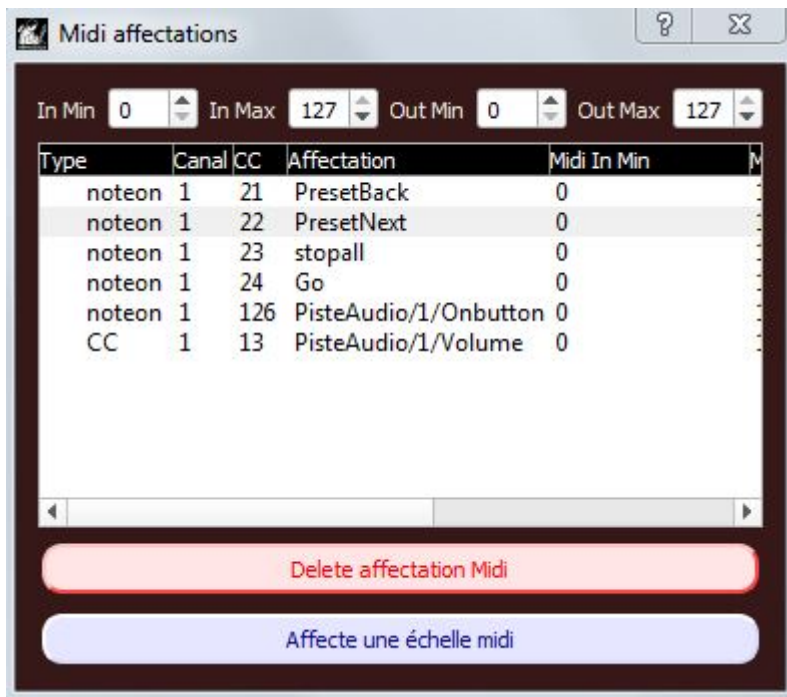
Midi affectations

In Min 0 In Max 127 Out Min 0 Out Max 127

| Type | Canal | CC | Affectation | Midi In Min |
|---|---|---|---|---|
| noteon | 1 | 21 | PresetBack | 0 |
| noteon | 1 | 22 | PresetNext | 0 |
| noteon | 1 | 23 | stopall | 0 |
| noteon | 1 | 24 | Go | 0 |
| noteon | 1 | 126 | PisteAudio/1/Onbutton | 0 |
| CC | 1 | 13 | PisteAudio/1/Volume | 0 |

Delete affectation Midi

Affecte une échelle midi